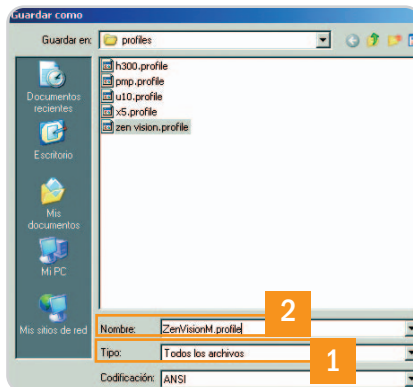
Guardar como

Guardar en: profiles

h300.profile
pmp.profile
u10.profile
x5.profile
zen vision.profile

Documentos recientes

Escritorio

Mis documentos

Mi PC

Mis sitios de red

2

Nombre: ZenVisionM.profile

1

Tipo: Todos los archivos

Codificación: ANSI